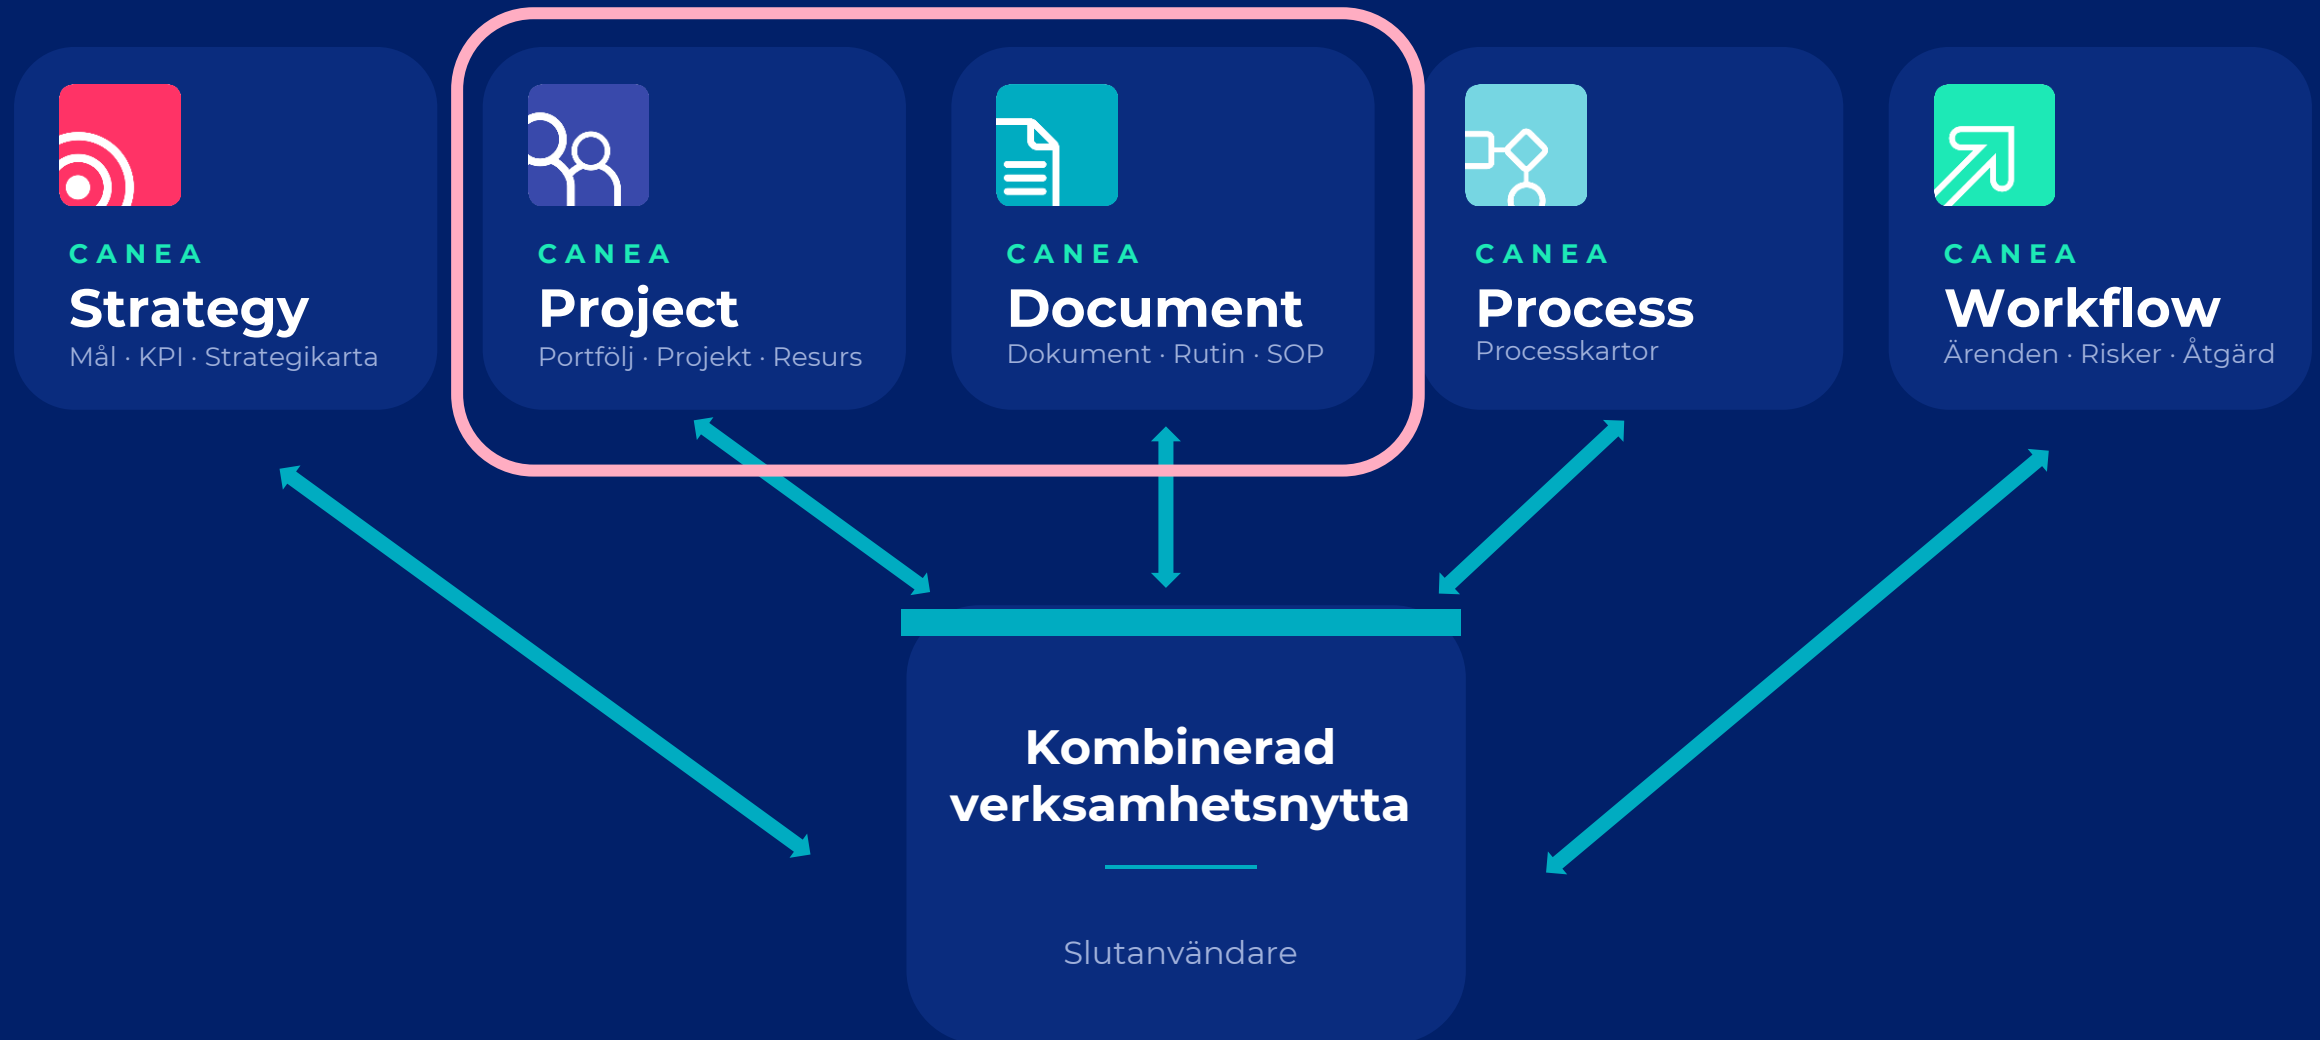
CANEA
Strategy
Mål · KPI · Strategikarta

CANEA
Project
Portfölj · Projekt · Resurs

CANEA
Document
Dokument · Rutin · SOP

CANEA
Process
Processkartor

CANEA
Workflow
Ärenden · Risker · Åtgärd

Kombinerad verksamhetsnytta

Slutanvändare